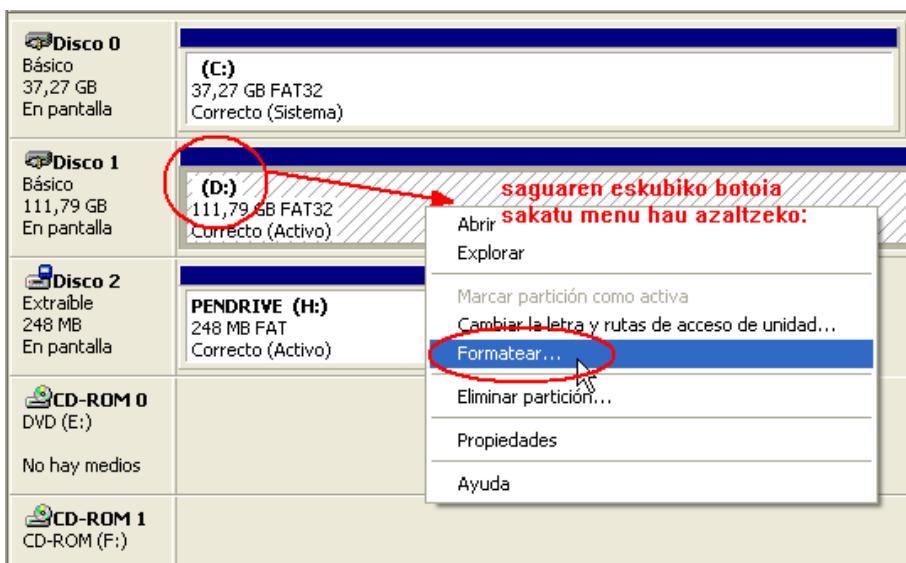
Disco 0
Básico
37,27 GB
En pantalla

(C:)
37,27 GB FAT32
Correcto (Sistema)

Disco 1
Básico
111,79 GB
En pantalla

(D:)
111,79 GB FAT32
Correcto (Activo)

saguaren eskubiko botoia sakatu menu hau azaltzeko:

Abrir
Explorar
Marcar partición como activa
Cambiar la letra y rutas de acceso de unidad...
Formatear...
Eliminar partición...
Propiedades
Ayuda

Disco 2
Extraíble
248 MB
En pantalla

PENDRIVE (H:)
248 MB FAT
Correcto (Activo)

CD-ROM 0
DVD (E:)

No hay medios

CD-ROM 1
CD-ROM (F:)